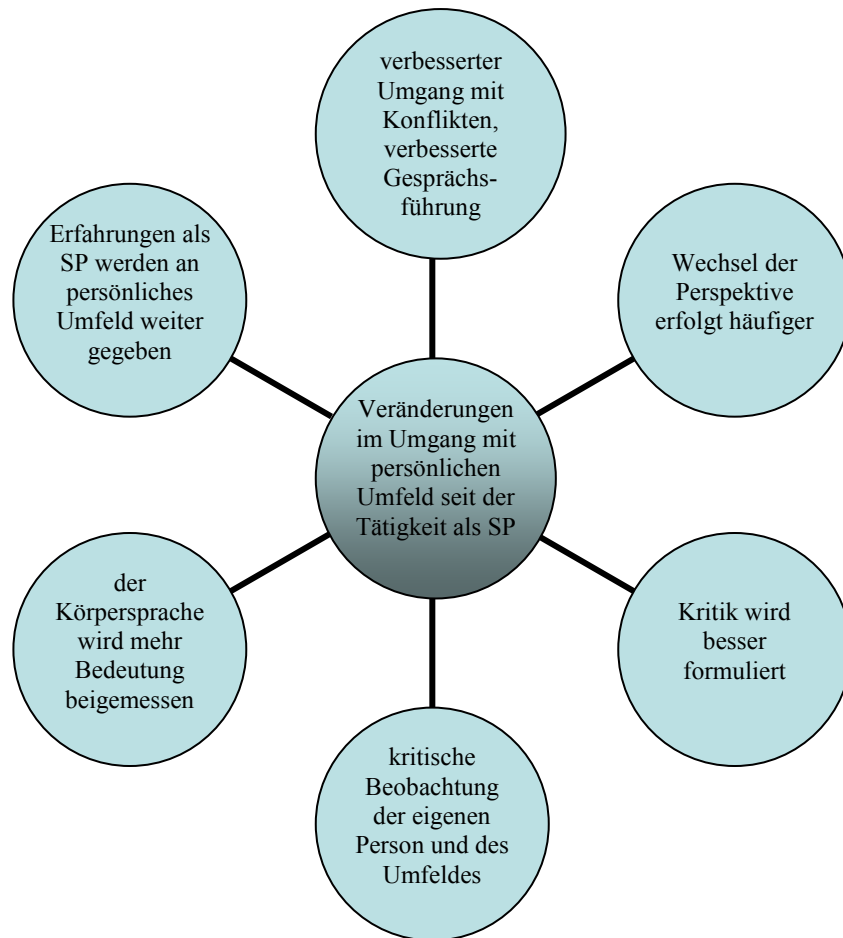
verbesserter Umgang mit Konflikten, verbesserte Gesprächsführung

Erfahrungen als SP werden an persönliches Umfeld weiter gegeben

Wechsel der Perspektive erfolgt häufiger

Veränderungen im Umgang mit persönlichen Umfeld seit der Tätigkeit als SP

der Körpersprache wird mehr Bedeutung beigemessen

Kritik wird besser formuliert

kritische Beobachtung der eigenen Person und des Umfeldes